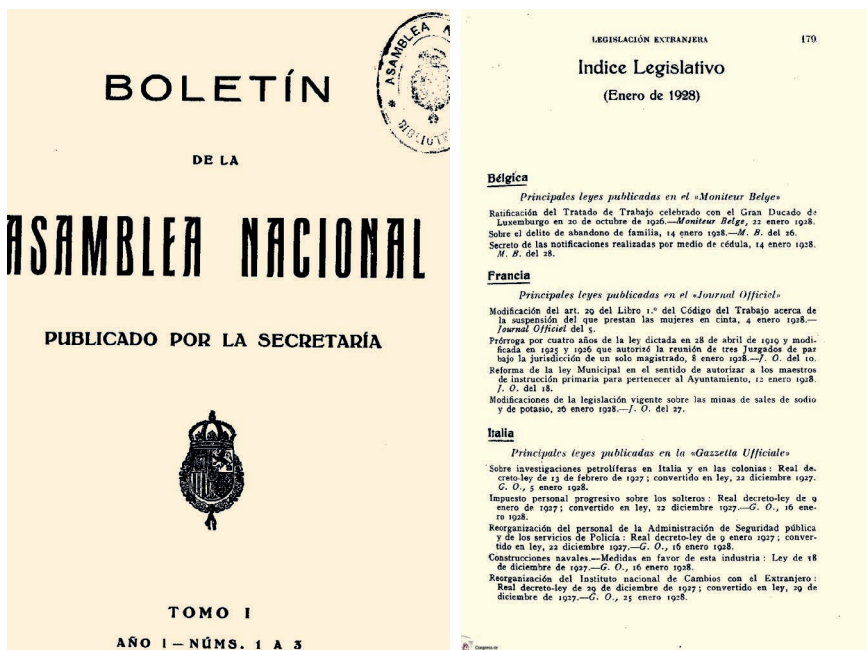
ASAMBLEA
BIBLIOTECA

BOLETÍN

DE LA

ASAMBLEA NACIONAL

PUBLICADO POR LA SECRETARÍA

TOMO I

AÑO I — NÚMS. 1 A 3

LEGISLACIÓN EXTRANJERA

170

Indice Legislativo

(Enero de 1928)

Bélgica

Principales leyes publicadas en el «Moniteur Belge»

Ratificación del Tratado de Trabajo celebrado con el Gran Ducado de Luxemburgo en 20 de octubre de 1926.—Moniteur Belge, 22 enero 1928.

Sobre el delito de abandono de familia, 14 enero 1928.—M. B. del 26.

Secreto de las notificaciones realizadas por medio de cédula, 14 enero 1928. M. B. del 28.

Francia

Principales leyes publicadas en el «Journal Officiel»

Modificación del art. 29 del Libro 1.º del Código del Trabajo acerca de la suspensión del que prestan las mujeres en cinta, 4 enero 1928.—Journal Officiel del 5.

Prórroga por cuatro años de la ley dictada en 28 de abril de 1919 y modificada en 1925 y 1926 que autorizó la reunión de tres Juzgados de paz bajo la jurisdicción de un solo magistrado, 8 enero 1928.—J. O. del 10.

Reforma de la ley Municipal en el sentido de autorizar a los maestros de instrucción primaria para pertenecer al Ayuntamiento, 12 enero 1928. J. O. del 18.

Modificaciones de la legislación vigente sobre las minas de sales de sodio y de potasio, 26 enero 1928.—J. O. del 27.

Italia

Principales leyes publicadas en la «Gazzetta Ufficiale»

Sobre investigaciones petrolíferas en Italia y en las colonias: Real decreto-ley de 13 de febrero de 1927; convertido en ley, 22 diciembre 1927. G. O., 5 enero 1928.

Impuesto personal progresivo sobre los solteros: Real decreto-ley de 9 enero de 1927; convertido en ley, 22 diciembre 1927.—G. O., 16 enero 1928.

Reorganización del personal de la Administración de Seguridad pública y de los servicios de Policía: Real decreto-ley de 9 enero 1927; convertido en ley, 22 diciembre 1927.—G. O., 16 enero 1928.

Construcciones navales.—Medidas en favor de esta industria: Ley de 18 de diciembre de 1927.—G. O., 16 enero 1928.

Reorganización del Instituto nacional de Cambios con el Extranjero: Real decreto-ley de 29 de diciembre de 1927; convertido en ley, 29 de diciembre de 1927.—G. O., 25 enero 1928.

Congreso de